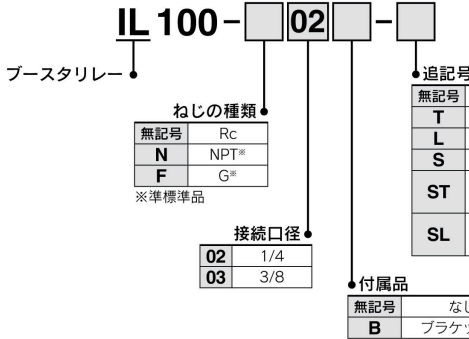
IL 100 - 02 -

ブースタリレー

ねじの種類

| 無記号 | Rc |
|---|---|
| N | NPT※ |
| F | G※ |

※準標準品

接続口径

| 02 | 1/4 |
|---|---|
| 03 | 3/8 |

付属品

| 無記号 | なし |
|---|---|
| B | ブラケッ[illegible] |

追記号

| 無記号 | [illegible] |
|---|---|
| T | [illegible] |
| L | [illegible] |
| S | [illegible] |
| ST | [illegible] |
| SL | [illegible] |